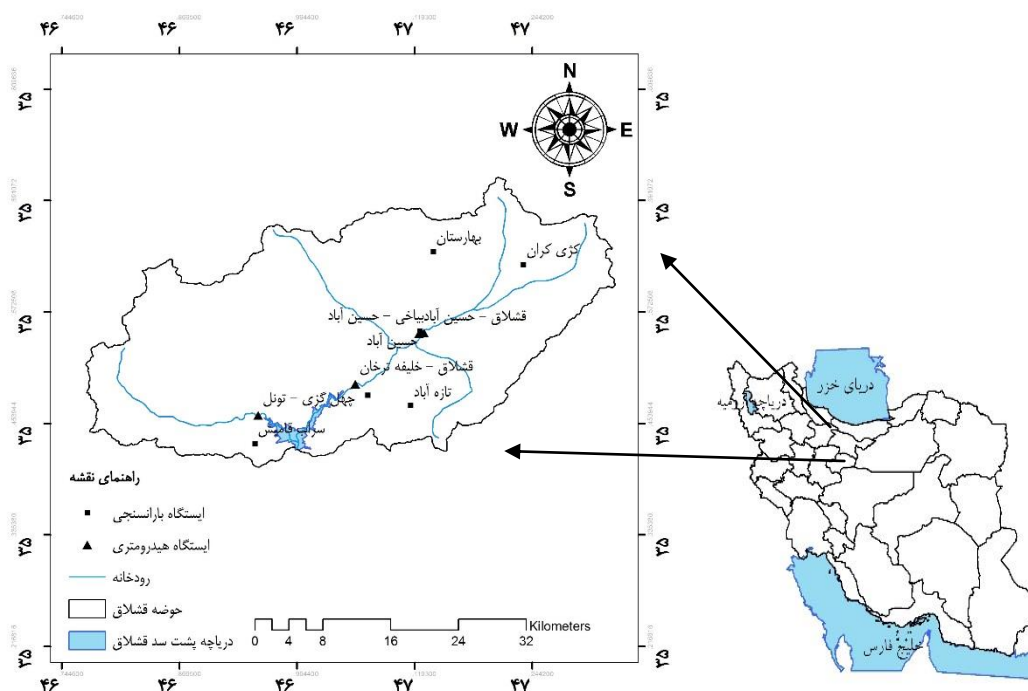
۴۶ ۴۶ ۴۶ ۴۷ ۴۷

744620 465500 394430 115330 244200

N
W E
S

۳۵
۳۵
۳۵
۳۵
۳۵
۳۵

بهارستان
کژی کران
قشلاق - حسین آبادبیاخی - حسین آباد
حسین آباد
قشلاق - خلیفه ترخان
چهل گزی - تونل
تازه آباد
سراب قامیش

دریای خزر
دریاچه ارومیه
خلیج فارس

راهنمای نقشه
ایستگاه بارانسنجی
ایستگاه هیدرومتری
رودخانه
حوضه قشلاق
دریاچه پشت سد قشلاق

0 4 8 16 24 32 Kilometers

۴۶ ۴۶ ۴۶ ۴۷ ۴۷